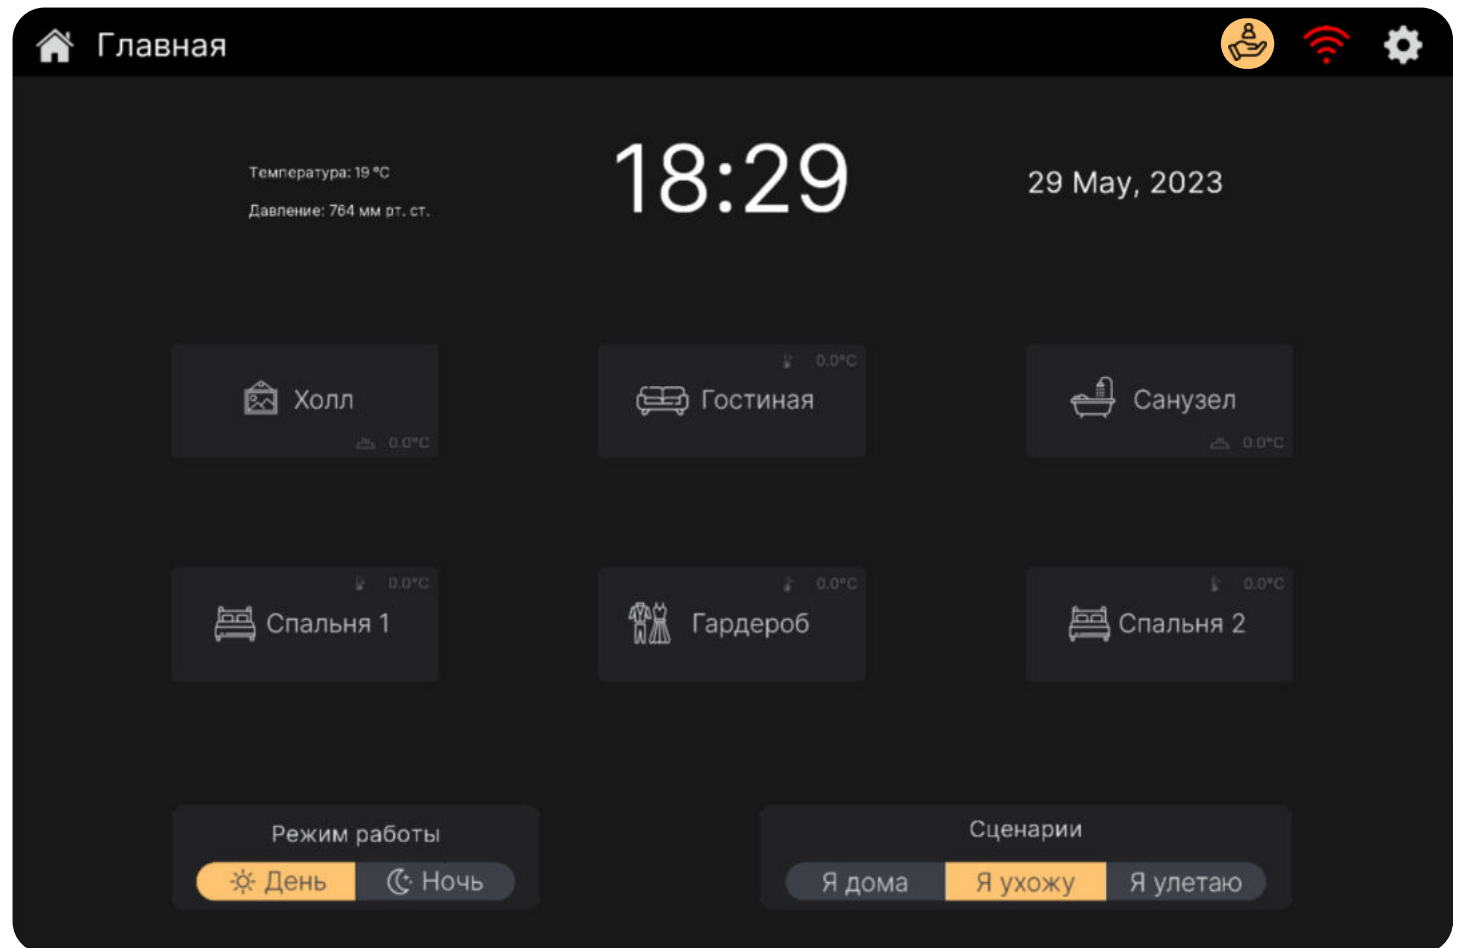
Главная

Температура: 19 °C
Давление: 764 мм рт. ст.

18:29

29 May, 2023

Холл
0.0°C

0.0°C
Гостиная

Санузел
0.0°C

0.0°C
Спальня 1

0.0°C
Гардероб

0.0°C
Спальня 2

Режим работы
День
Ночь

Сценарии
Я дома
Я ухожу
Я улетаю